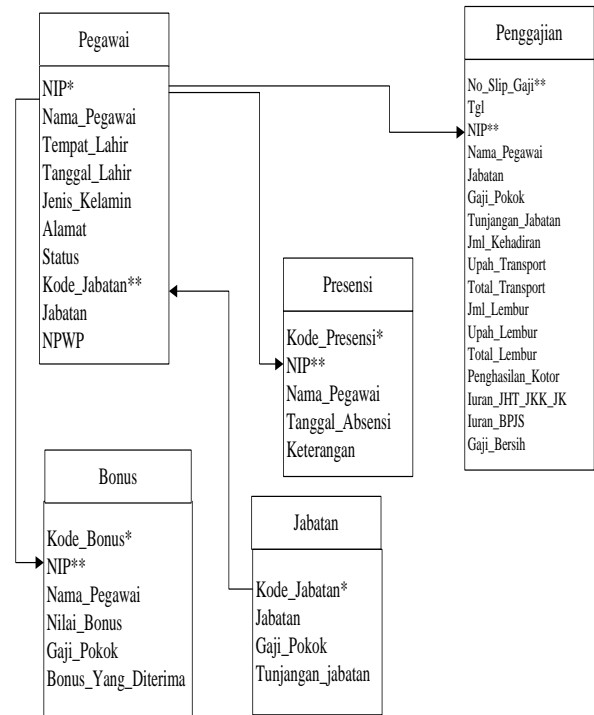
Pegawai

NIP*
Nama_Pegawai
Tempat_Lahir
Tanggal_Lahir
Jenis_Kelamin
Alamat
Status
Kode_Jabatan**
Jabatan
NPWP

Penggajian

No_Slip_Gaji**
Tgl
NIP**
Nama_Pegawai
Jabatan
Gaji_Pokok
Tunjangan_Jabatan
Jml_Kehadiran
Upah_Transport
Total_Transport
Jml_Lembur
Upah_Lembur
Total_Lembur
Penghasilan_Kotor
Iuran_JHT_JKK_JK
Iuran_BPJS
Gaji_Bersih

Presensi

Kode_Presensi*
NIP**
Nama_Pegawai
Tanggal_Absensi
Keterangan

Bonus

Kode_Bonus*
NIP**
Nama_Pegawai
Nilai_Bonus
Gaji_Pokok
Bonus_Yang_Diterima

Jabatan

Kode_Jabatan*
Jabatan
Gaji_Pokok
Tunjangan_jabatan